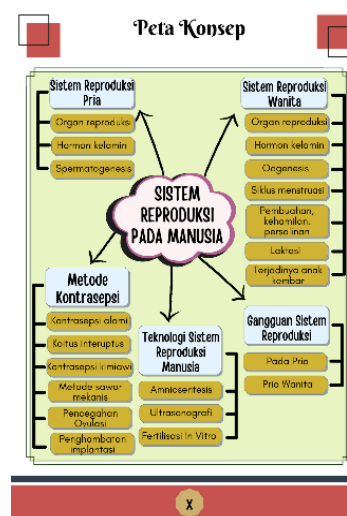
Peta Konsep

SISTEM REPRODUKSI PADA MANUSIA

Sistem Reproduksi Pria

Organ reproduksi

Hormon kelamin

Spermatogenesis

Sistem Reproduksi Wanita

Organ reproduksi

Hormon kelamin

Oogenesis

Siklus menstruasi

Pembuahan, kehamilan, persalinan

Laktasi

Terjadinya anak kembar

Metode Kontrasepsi

Kontrasepsi alami

Koitus interuptus

Kontrasepsi ilmiah

Metode sawar mekanis

Pencegahan Ovulasi

Penghambatan implantasi

Teknologi Sistem Reproduksi Manusia

Amniosentesis

Ultrasonografi

Fertilisasi In Vitro

Gangguan Sistem Reproduksi

Pada Pria

Prio Wanita

x